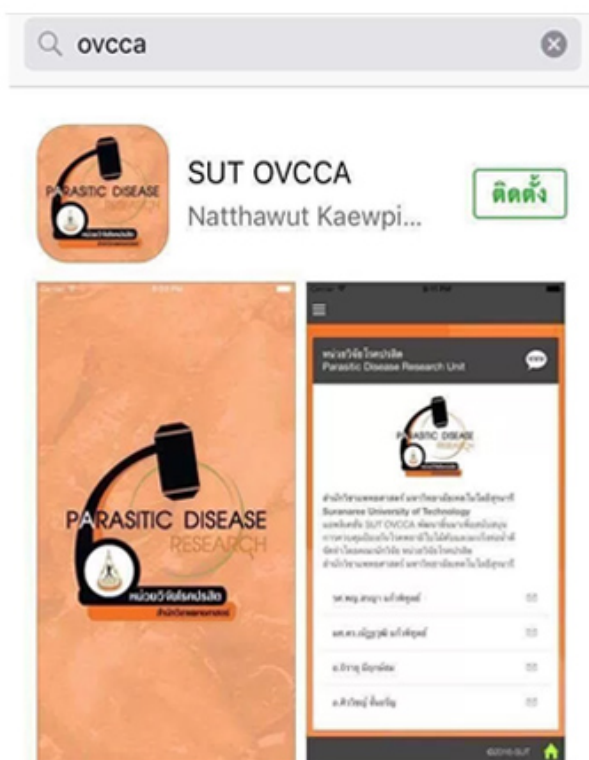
ovcca

PARASITIC DISEASE RESEARCH
หน่วยวิจัยโรคปรสิต

SUT OVCCA
Natthawut Kaewpi...

ติดตั้ง

PARASITIC DISEASE RESEARCH
หน่วยวิจัยโรคปรสิต
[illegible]

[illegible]

หน่วยวิจัยโรคปรสิต
Parasitic Disease Research Unit

PARASITIC DISEASE

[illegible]
Suranaree University of Technology
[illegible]

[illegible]

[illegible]

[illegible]

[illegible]

©2016 SUT